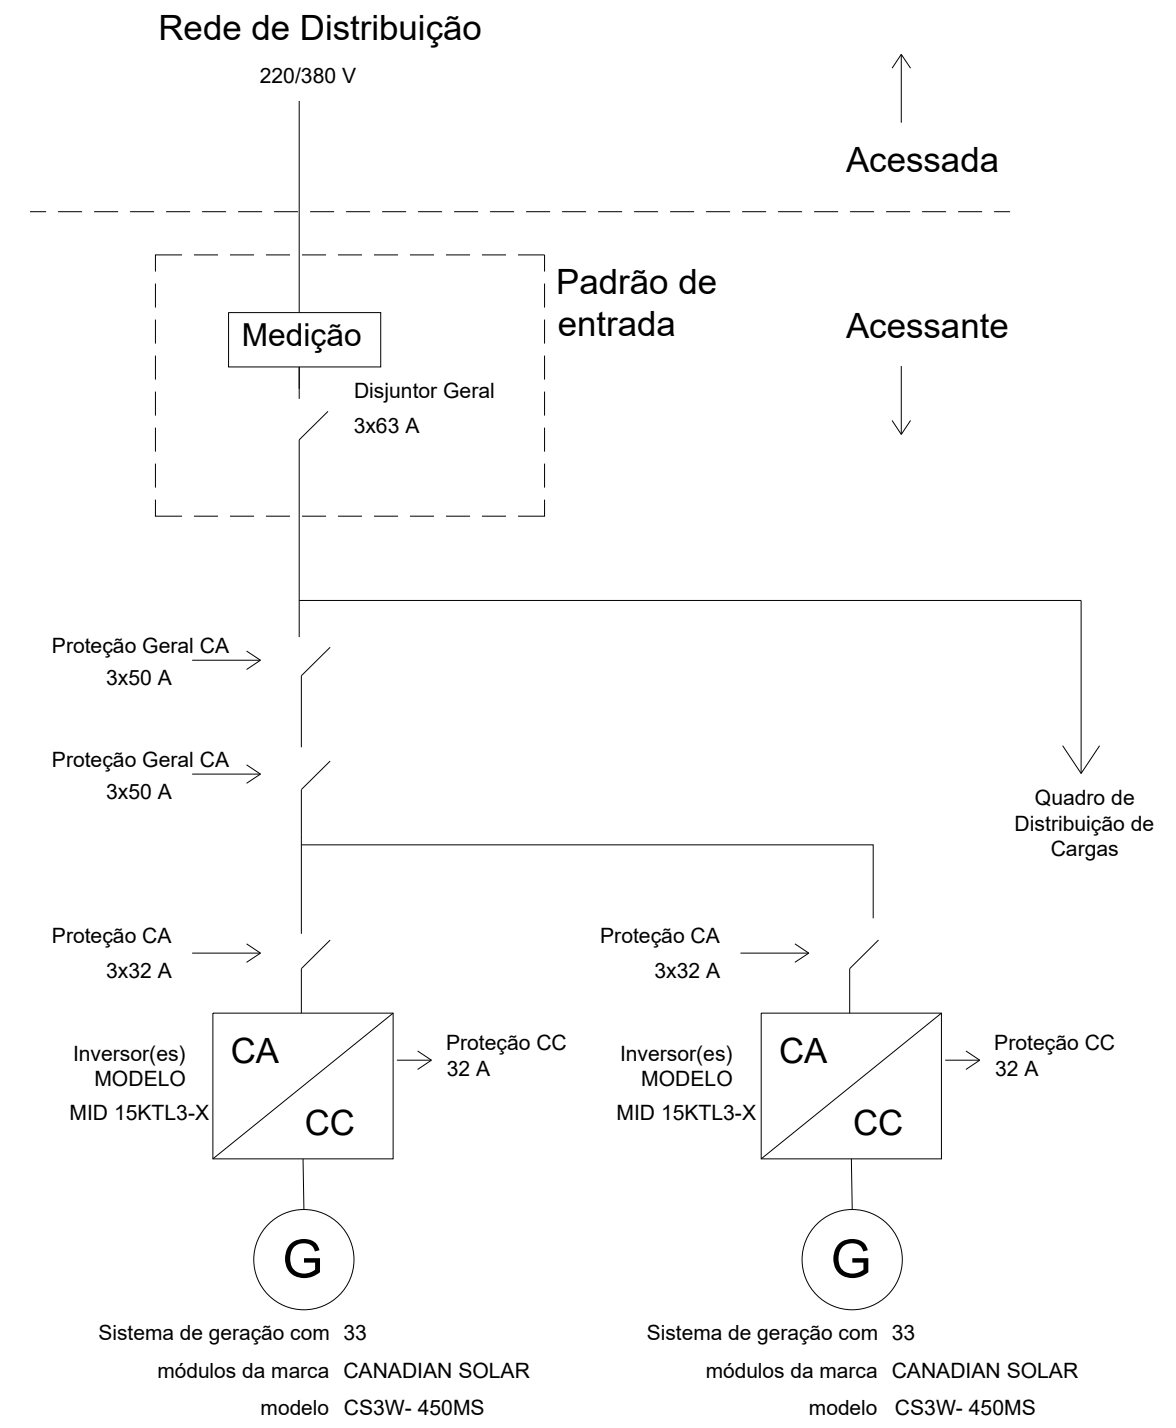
Rede de Distribuição

220/380 V

Acessada

Padrão de entrada

Medição

Disjuntor Geral
3x63 A

Acessante

Proteção Geral CA
3x50 A

Proteção Geral CA
3x50 A

Quadro de Distribuição de Cargas

Proteção CA
3x32 A

Proteção CA
3x32 A

Inversor(es)
MODELO
MID 15KTL3-X

CA

CC

Proteção CC
32 A

Inversor(es)
MODELO
MID 15KTL3-X

CA

CC

Proteção CC
32 A

G

G

Sistema de geração com 33
módulos da marca CANADIAN SOLAR
modelo CS3W- 450MS

Sistema de geração com 33
módulos da marca CANADIAN SOLAR
modelo CS3W- 450MS